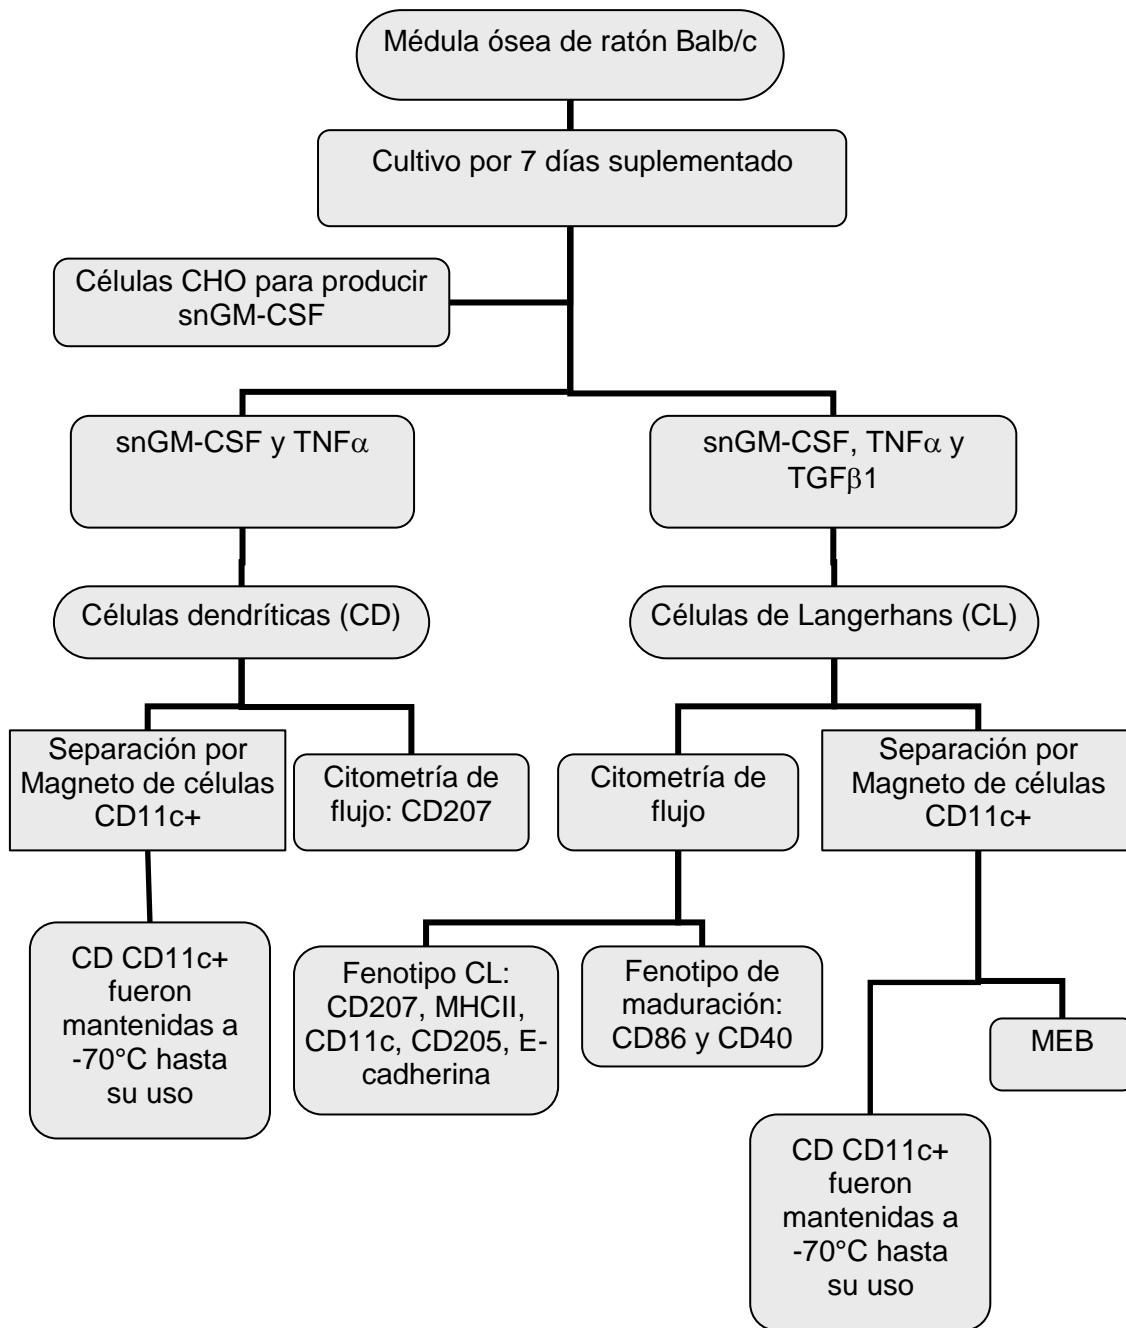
Médula ósea de ratón Balb/c

Cultivo por 7 días suplementado

Células CHO para producir snGM-CSF

snGM-CSF y TNF$\alpha$

snGM-CSF, TNF$\alpha$ y TGF$\beta$1

Células dendríticas (CD)

Células de Langerhans (CL)

Separación por Magneto de células CD11c+

Citometría de flujo: CD207

Citometría de flujo

Separación por Magneto de células CD11c+

CD CD11c+ fueron mantenidas a -70°C hasta su uso

Fenotipo CL: CD207, MHCII, CD11c, CD205, E-cadherina

Fenotipo de maduración: CD86 y CD40

MEB

CD CD11c+ fueron mantenidas a -70°C hasta su uso